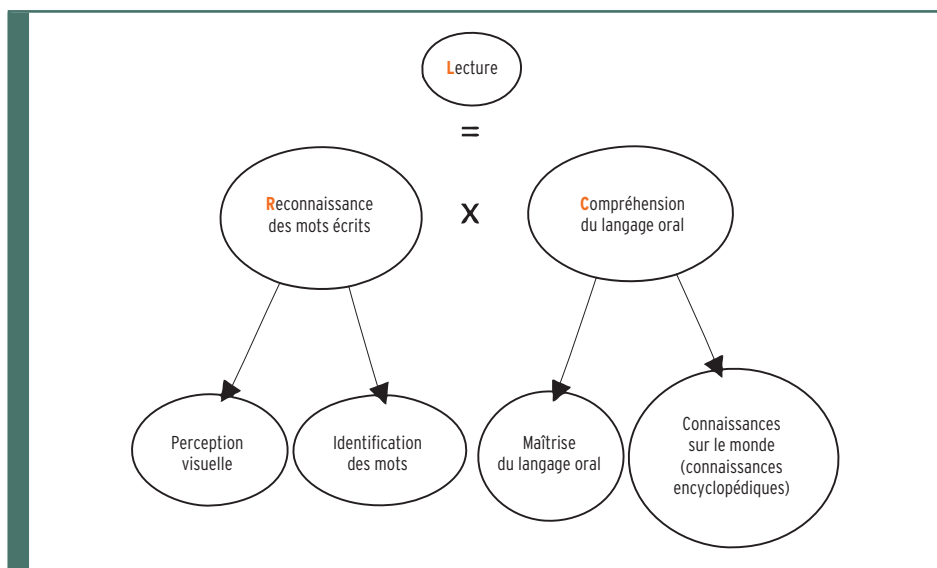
Lecture

=

Reconnaissance des mots écrits

x

Compréhension du langage oral

Perception visuelle

Identification des mots

Maîtrise du langage oral

Connaissances sur le monde (connaissances encyclopédiques)